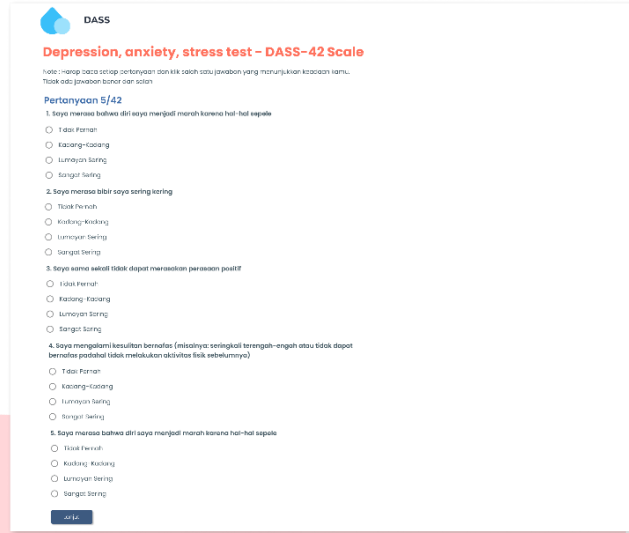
DASS

Depression, anxiety, stress test - DASS-42 Scale

Note : Harap baca setiap pertanyaan dan klik salah satu jawaban yang menunjukkan keadaan kamu. Tidak ada jawaban benar dan salah

Pertanyaan 5/42

1. Saya merasa bahwa diri saya menjadi marah karena hal-hal sepele

Tidak Pernah

Kadang-Kadang

Lumayan Sering

Sangat Sering

2. Saya merasa bibir saya sering kering

Tidak Pernah

Kadang-Kadang

Lumayan Sering

Sangat Sering

3. Saya sama sekali tidak dapat merasakan perasaan positif

Tidak Pernah

Kadang-Kadang

Lumayan Sering

Sangat Sering

4. Saya mengalami kesulitan bernafas (misalnya: seringkali terengah-engah atau tidak dapat bernafas padahal tidak melakukan aktivitas fisik sebelumnya)

Tidak Pernah

Kadang-Kadang

Lumayan Sering

Sangat Sering

5. Saya merasa bahwa diri saya menjadi marah karena hal-hal sepele

Tidak Pernah

Kadang-Kadang

Lumayan Sering

Sangat Sering

Lanjut